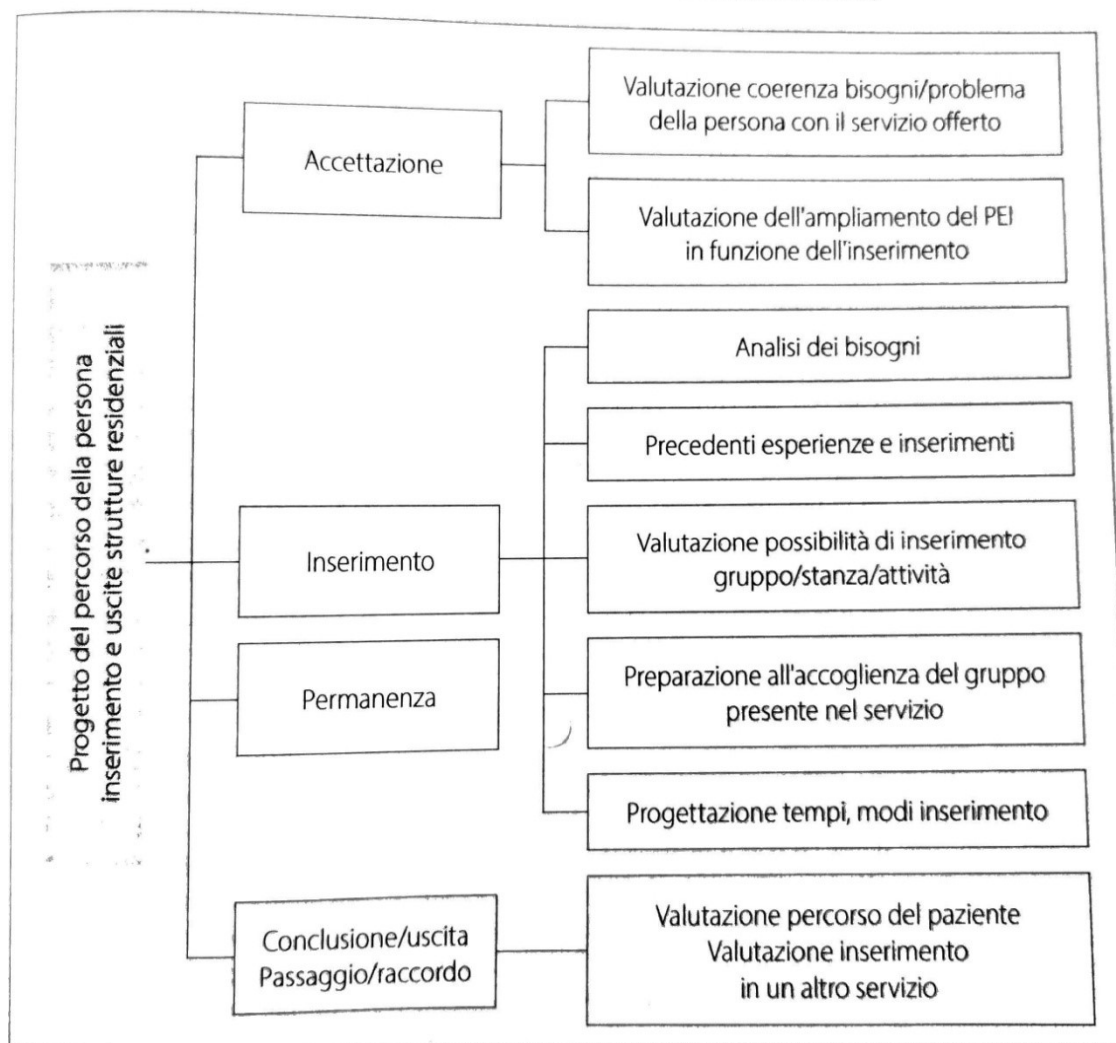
Progetto del percorso della persona inserimento e uscite strutture residenziali

Accettazione

Valutazione coerenza bisogni/problema della persona con il servizio offerto

Valutazione dell'ampliamento del PEI in funzione dell'inserimento

Inserimento

Analisi dei bisogni

Precedenti esperienze e inserimenti

Valutazione possibilità di inserimento gruppo/stanza/attività

Preparazione all'accoglienza del gruppo presente nel servizio

Progettazione tempi, modi inserimento

Permanenza

Conclusione/uscita
Passaggio/raccordo

Valutazione percorso del paziente
Valutazione inserimento in un altro servizio